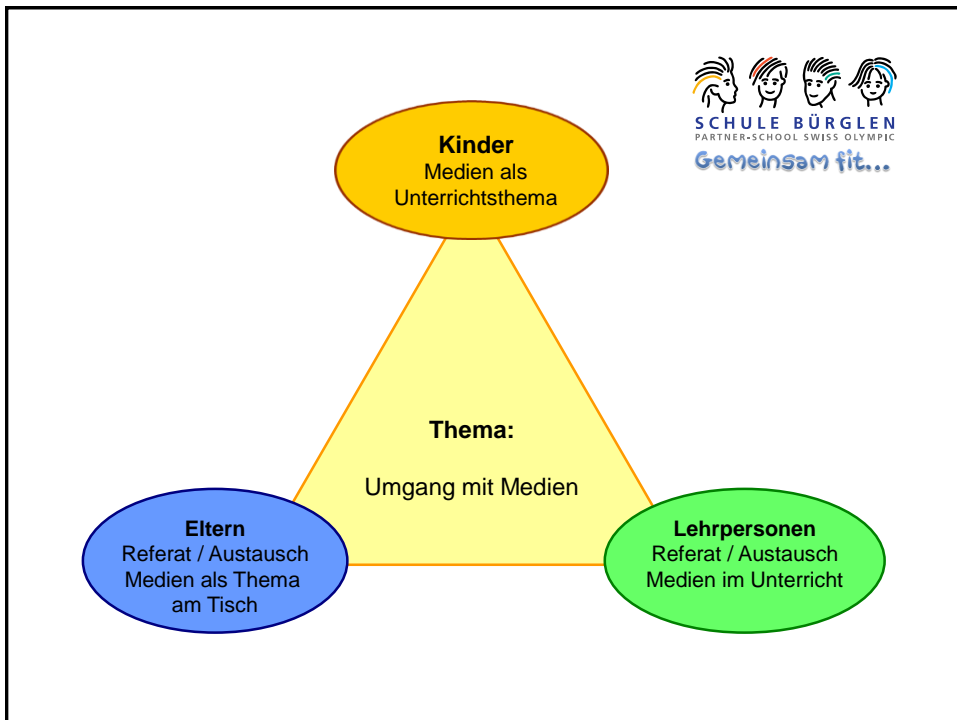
SCHULE BÜRGLEN
PARTNER-SCHOOL SWISS OLYMPIC
Gemeinsam fit...

Kinder
Medien als Unterrichtsthema

Thema:

Umgang mit Medien

Eltern
Referat / Austausch
Medien als Thema am Tisch

Lehrpersonen
Referat / Austausch
Medien im Unterricht